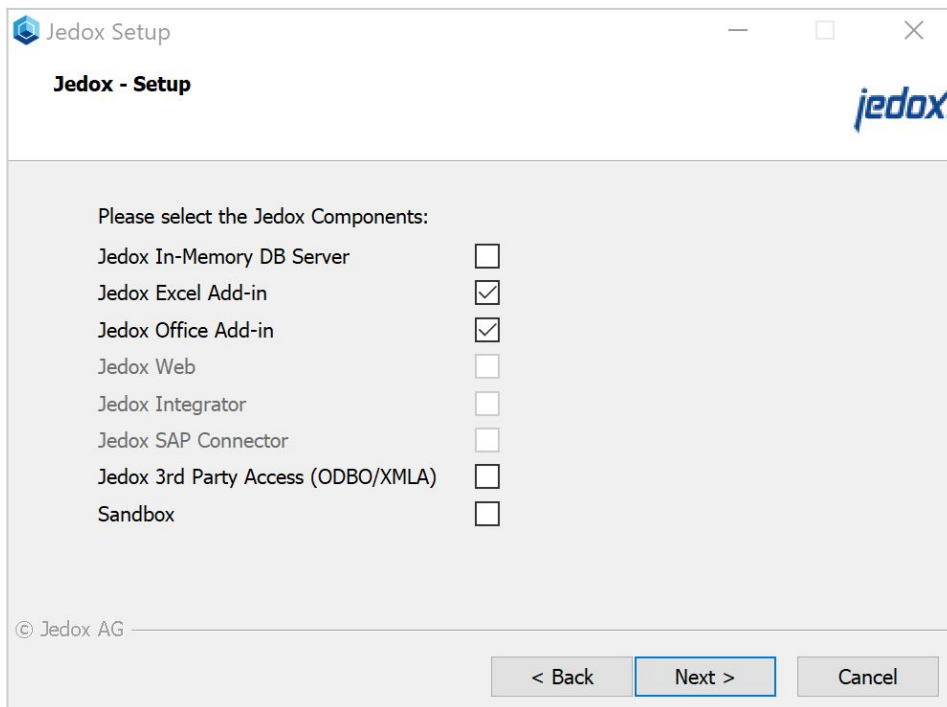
Jedox Setup

Jedox - Setup

jedox

Please select the Jedox Components:

Jedox In-Memory DB Server

Jedox Excel Add-in

Jedox Office Add-in

Jedox Web

Jedox Integrator

Jedox SAP Connector

Jedox 3rd Party Access (ODBO/XMLA)

Sandbox

© Jedox AG

< Back

Next >

Cancel